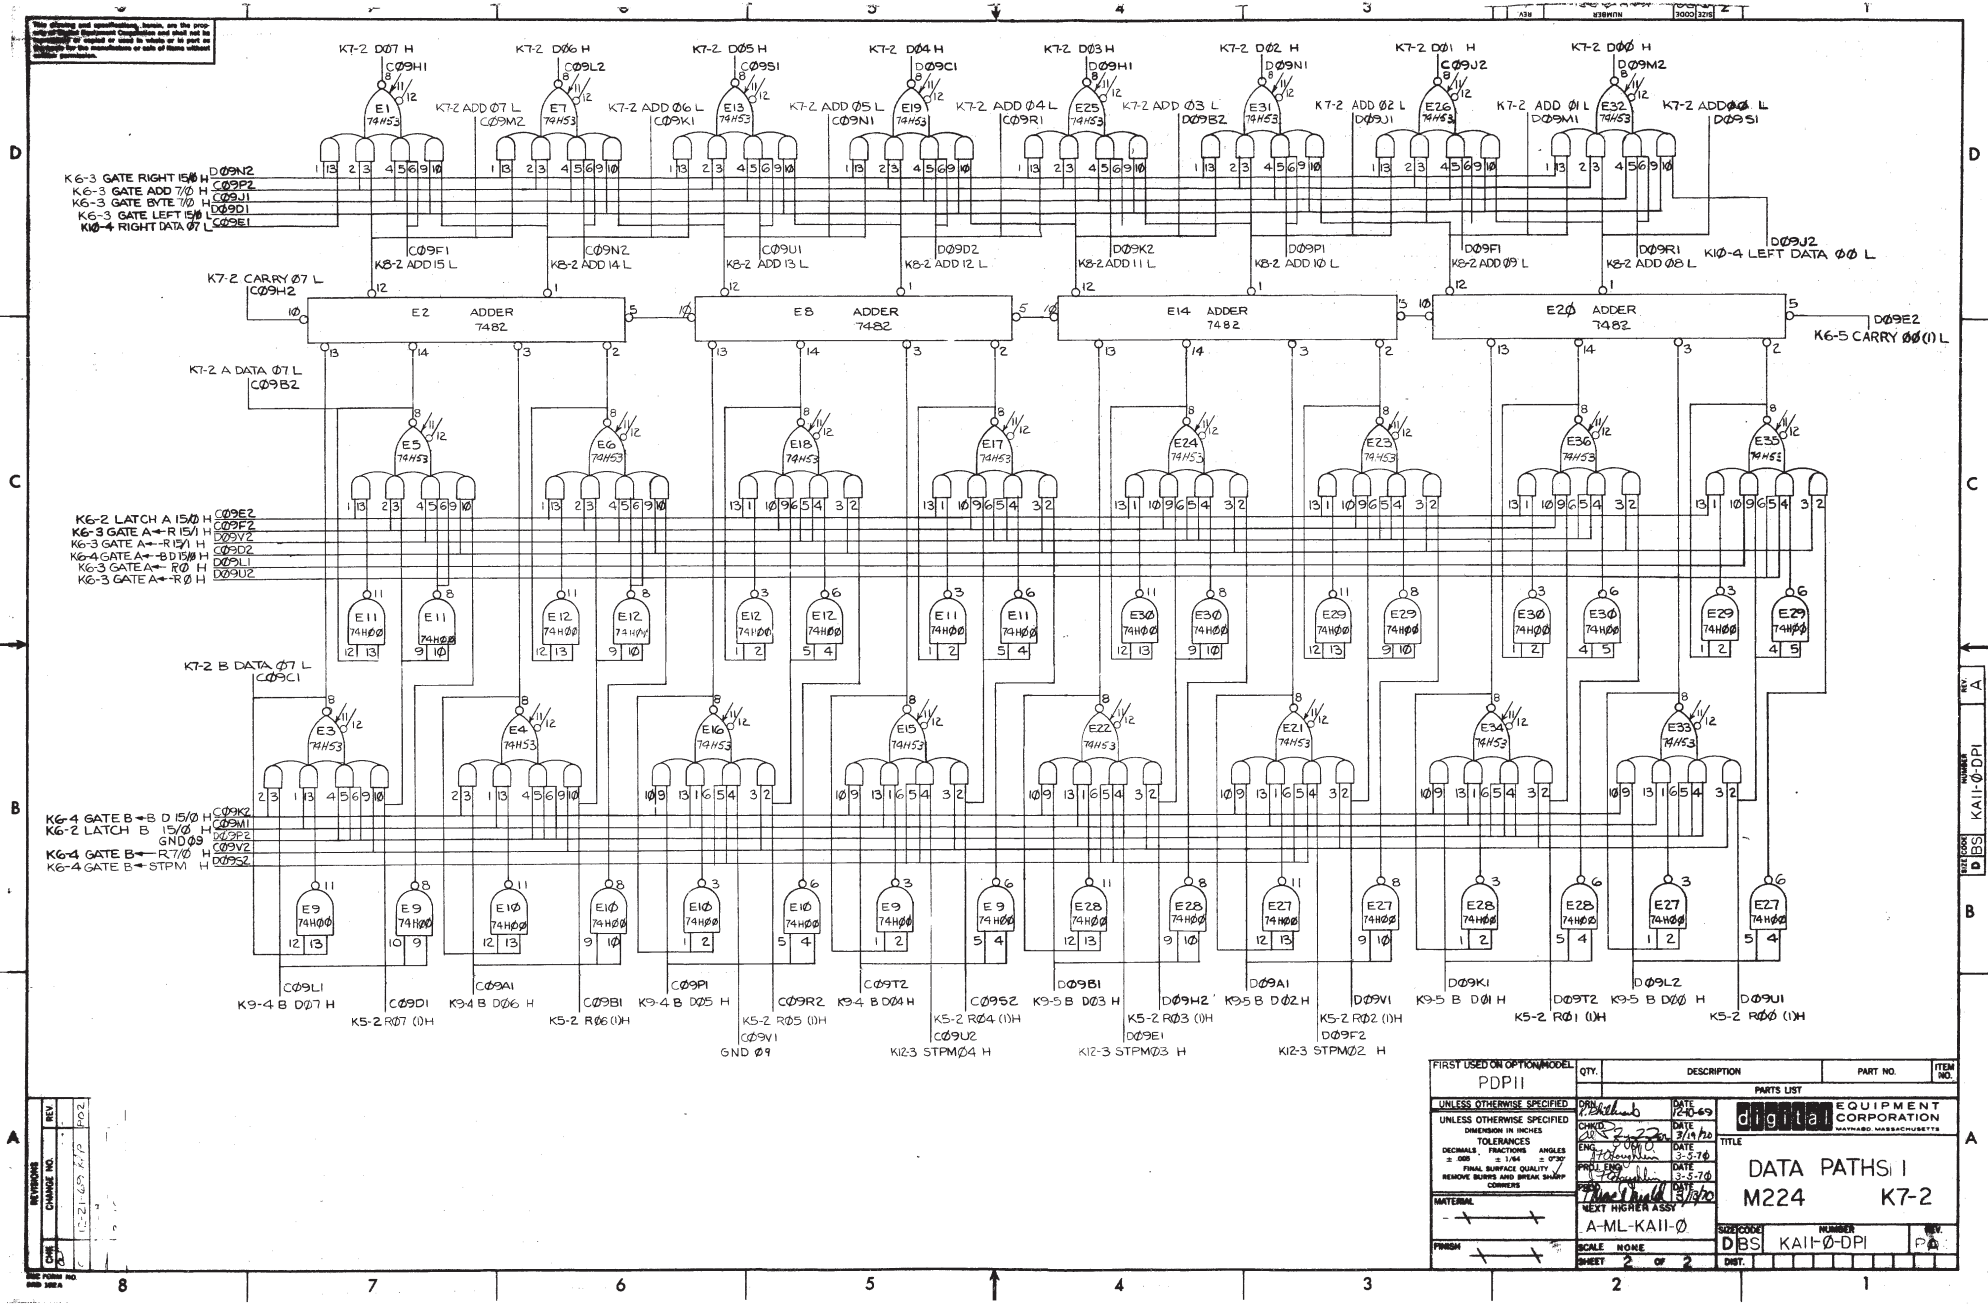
This drawing and specifications, herein, are the property of Digital Equipment Corporation and shall not be reproduced or copied or used in whole or in part as the basis for the manufacture or sale of items without written permission.

K7-2 DØ7 H
CØ9H1
E1 74H53
K7-2 DØ6 H
CØ9L2
E7 74H53
K7-2 ADD Ø7 L
CØ9M2
K7-2 DØ5 H
CØ9S1
E13 74H53
K7-2 ADD Ø6 L
CØ9K1
K7-2 DØ4 H
DØ9C1
E19 74H53
K7-2 ADD Ø5 L
CØ9N1
K7-2 DØ3 H
DØ9H1
E25 74H53
K7-2 ADD Ø4 L
CØ9R1
K7-2 DØ2 H
DØ9N1
E31 74H53
K7-2 ADD Ø3 L
DØ9B2
K7-2 DØ1 H
CØ9J2
E26 74H53
K7-2 ADD Ø2 L
DØ9J1
K7-2 DØØ H
DØ9M2
E32 74H53
K7-2 ADD Ø1 L
DØ9M1
K7-2 ADD ØØ L
DØ9S1

K6-3 GATE RIGHT 15/Ø H DØ9N2
K6-3 GATE ADD 7/Ø H CØ9P2
K6-3 GATE BYTE 7/Ø H CØ9J1
K6-3 GATE LEFT 15/Ø L DØ9D1
K1Ø-4 RIGHT DATA Ø7 L CØ9E1

CØ9F1 K8-2 ADD 15 L
CØ9N2 K8-2 ADD 14 L
CØ9U1 K8-2 ADD 13 L
DØ9D2 K8-2 ADD 12 L
DØ9K2 K8-2 ADD 11 L
DØ9P1 K8-2 ADD 1Ø L
DØ9F1 K8-2 ADD Ø9 L
DØ9R1 K8-2 ADD Ø8 L
DØ9J2 K1Ø-4 LEFT DATA ØØ L

K7-2 CARRY Ø7 L
CØ9H2
E2 ADDER 7482
E8 ADDER 7482
E14 ADDER 7482
E2Ø ADDER 7482
DØ9E2
K6-5 CARRY ØØ(1) L

K7-2 A DATA Ø7 L
CØ9B2
E5 74H53
E6 74H53
E18 74H53
E17 74H53
E24 74H53
E23 74H53
E36 74H53
E35 74H53

K6-2 LATCH A 15/Ø H CØ9E2
K6-3 GATE A←R 15/1 H CØ9F2
K6-3 GATE A←R 15/1 H DØ9V2
K6-4 GATE A←B D 15/Ø H CØ9D2
K6-3 GATE A←RØ H DØ9L1
K6-3 GATE A←RØ H DØ9U2

E11 74HØØ
E11 74HØØ
E12 74HØØ
E12 74HØØ
E12 74HØØ
E12 74HØØ
E11 74HØØ
E11 74HØØ
E3Ø 74HØØ
E3Ø 74HØØ
E29 74HØØ
E29 74HØØ
E3Ø 74HØØ
E3Ø 74HØØ
E29 74HØØ
E29 74HØØ

K7-2 B DATA Ø7 L
CØ9C1
E3 74H53
E4 74H53
E16 74H53
E15 74H53
E22 74H53
E21 74H53
E34 74H53
E33 74H53

K6-4 GATE B←B D 15/Ø H CØ9K2
K6-2 LATCH B 15/Ø H CØ9M1
GNDØ9 DØ9P2
K6-4 GATE B←R7/Ø H CØ9V2
K6-4 GATE B←STPM H DØ9S2

E9 74HØØ
E9 74HØØ
E1Ø 74HØØ
E1Ø 74HØØ
E1Ø 74HØØ
E1Ø 74HØØ
E9 74HØØ
E9 74HØØ
E28 74HØØ
E28 74HØØ
E27 74HØØ
E27 74HØØ
E28 74HØØ
E28 74HØØ
E27 74HØØ
E27 74HØØ

CØ9L1 K9-4 B DØ7 H
CØ9D1 K5-2 RØ7 (1)H
CØ9A1 K9-4 B DØ6 H
CØ9B1 K5-2 RØ6 (1)H
CØ9P1 K9-4 B DØ5 H
CØ9R2 K5-2 RØ5 (1)H
CØ9V1 GND Ø9
CØ9T2 K9-4 B DØ4 H
CØ9S2 K5-2 RØ4 (1)H
CØ9U2 K12-3 STPMØ4 H
DØ9B1 K9-5 B DØ3 H
DØ9H2 K5-2 RØ3 (1)H
DØ9E1 K12-3 STPMØ3 H
DØ9A1 K9-5 B DØ2 H
DØ9V1 K5-2 RØ2 (1)H
DØ9F2 K12-3 STPMØ2 H
DØ9K1 K9-5 B DØ1 H
DØ9T2 K5-2 RØ1 (1)H
DØ9L2 K9-5 B DØØ H
DØ9U1 K5-2 RØØ (1)H

FIRST USED ON OPTION/MODEL PDP11
QTY. DESCRIPTION PART NO. ITEM NO.
PARTS LIST
UNLESS OTHERWISE SPECIFIED DIMENSION IN INCHES TOLERANCES DECIMALS ±.005 FRACTIONS ±1/64 ANGLES ±0°30' FINAL SURFACE QUALITY REMOVE BURRS AND BREAK SHARP CORNERS
MATERIAL
FINISH
DRN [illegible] DATE 12-10-69
CHKD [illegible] DATE 3/19/70
ENG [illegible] DATE 3-5-7Ø
PROJ. ENG. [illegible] DATE 3-5-7Ø
PROD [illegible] DATE 3/13/70
NEXT HIGHER ASSY A-ML-KA11-Ø
SCALE NONE
SHEET 2 OF 2
digital EQUIPMENT CORPORATION MAYNARD, MASSACHUSETTS
TITLE DATA PATHS 1 M224 K7-2
SIZE D CODE BS NUMBER KA11-Ø-DP1 REV. A
DIST.

REVISIONS CHK. CHANGE NO. REV.
12-21-69 K.P. PO2

REV. A
NUMBER KA11-Ø-DP1
SIZE CODE D BS

8 7 6 5 4 3 2 1
D C B A